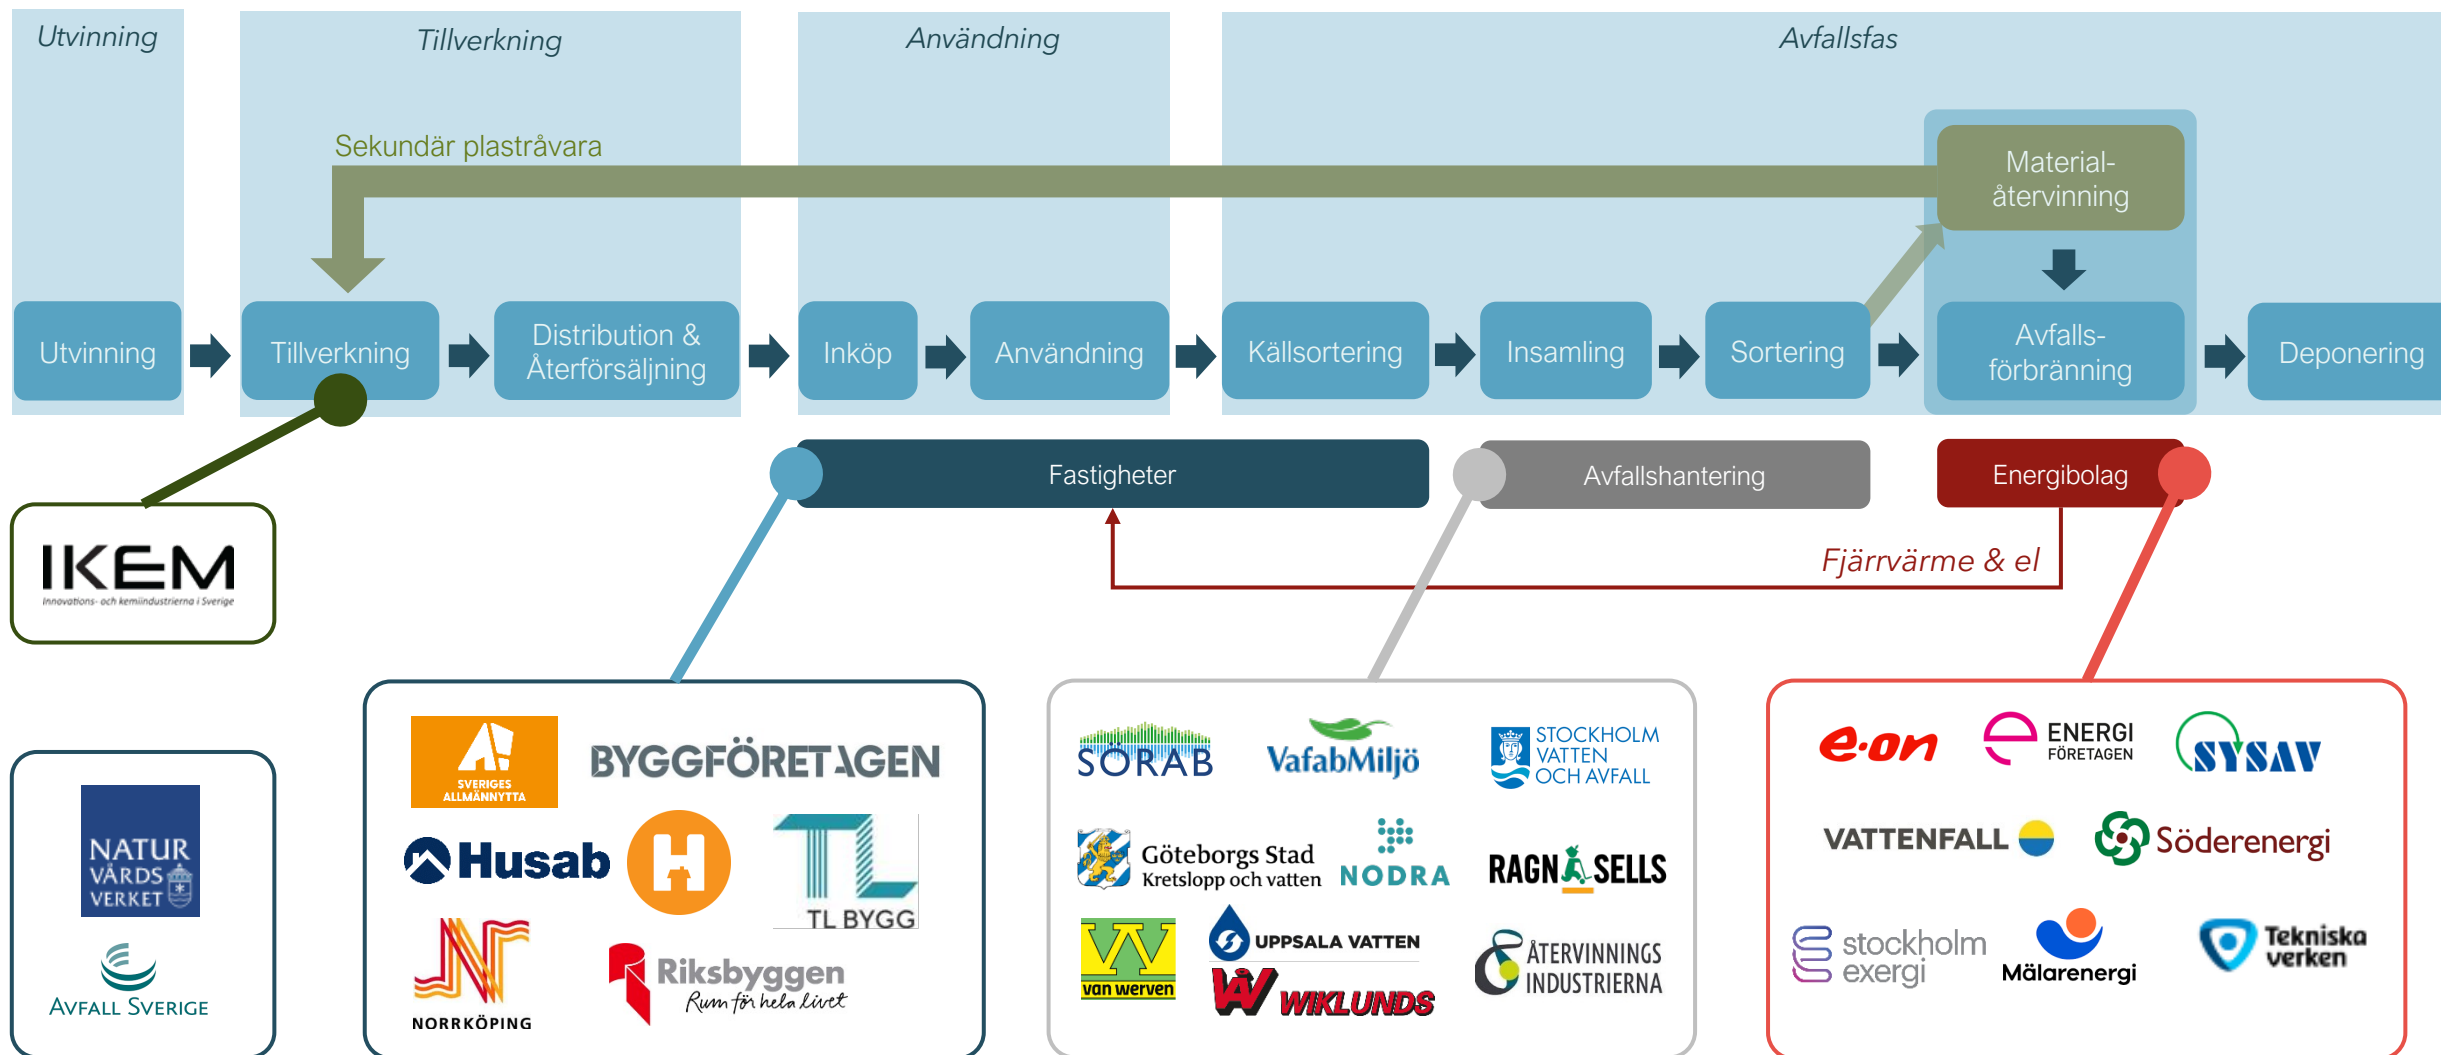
Utvinning

Tillverkning

Användning

Avfallsfas

Sekundär plastråvara

Material-återvinning

Utvinning
Tillverkning
Distribution & Återförsäljning
Inköp
Användning
Källsortering
Insamling
Sortering
Avfalls-förbränning
Deponering

Fastigheter
Avfallshantering
Energibolag

Fjärrvärme & el

IKEM
Innovations- och kemiindustrierna i Sverige

NATUR VÅRDS VERKET
AVFALL SVERIGE

SVERIGES ALLMÄNNYTTA
BYGGFÖRETAGEN
Husab
TL BYGG
NORRKÖPING
Riksbyggen
Rum för hela livet

SORAB
VafabMiljö
STOCKHOLM VATTEN OCH AVFALL
Göteborgs Stad
Kretslopp och vatten
NODRA
RAGN SELLS
van werven
UPPSALA VATTEN
WIKLUNDS
ÅTERVINNINGS INDUSTRIERNA

e.on
ENERGI FÖRETAGEN
SYSAV
VATTENFALL
Söderenergi
stockholm exergi
Mälarenergi
Tekniska verken